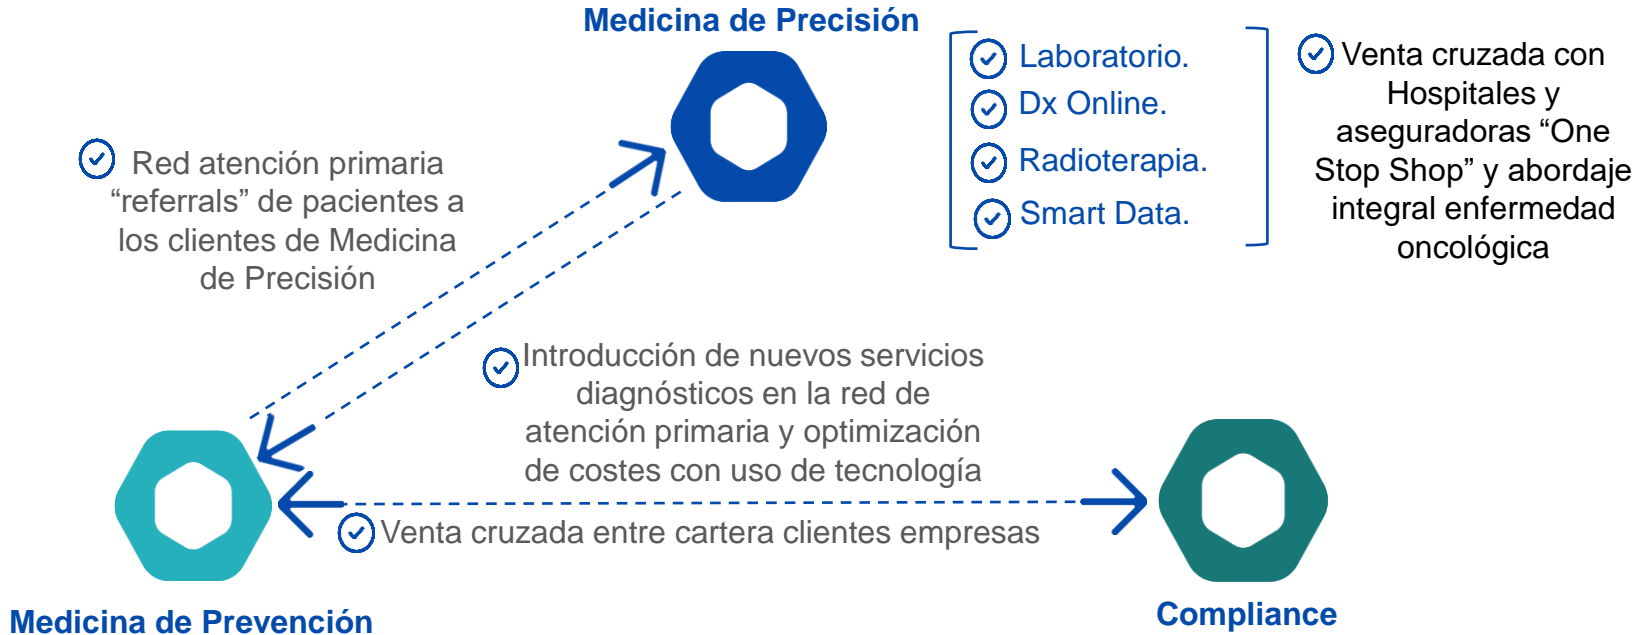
Medicina de Precisión

Laboratorio.
Dx Online.
Radioterapia.
Smart Data.

Venta cruzada con Hospitales y aseguradoras “One Stop Shop” y abordaje integral enfermedad oncológica

Red atención primaria “referrals” de pacientes a los clientes de Medicina de Precisión

Introducción de nuevos servicios diagnósticos en la red de atención primaria y optimización de costes con uso de tecnología

Venta cruzada entre cartera clientes empresas

Medicina de Prevención

Compliance